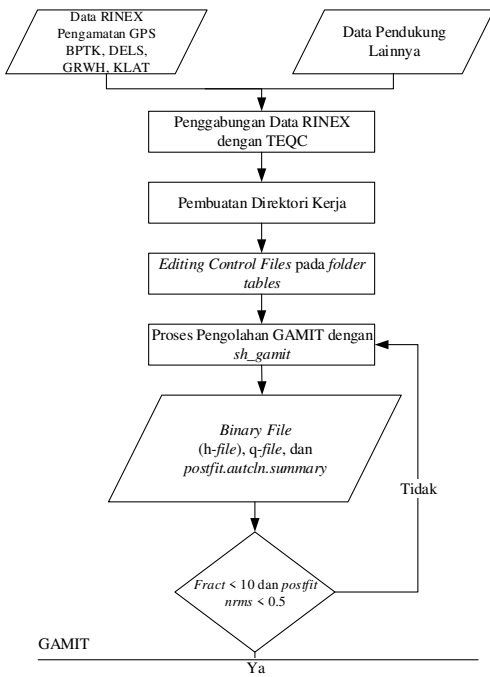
Data RINEX Pengamatan GPS BPTK, DELS, GRWH, KLAT

Data Pendukung Lainnya

Penggabungan Data RINEX dengan TEQC

Pembuatan Direktori Kerja

Editing Control Files pada folder tables

Proses Pengolahan GAMIT dengan sh_gamit

Binary File (h-file), q-file, dan postfit.autcln.summary

Tidak

Fract < 10 dan postfit nrms < 0.5

GAMIT

Ya